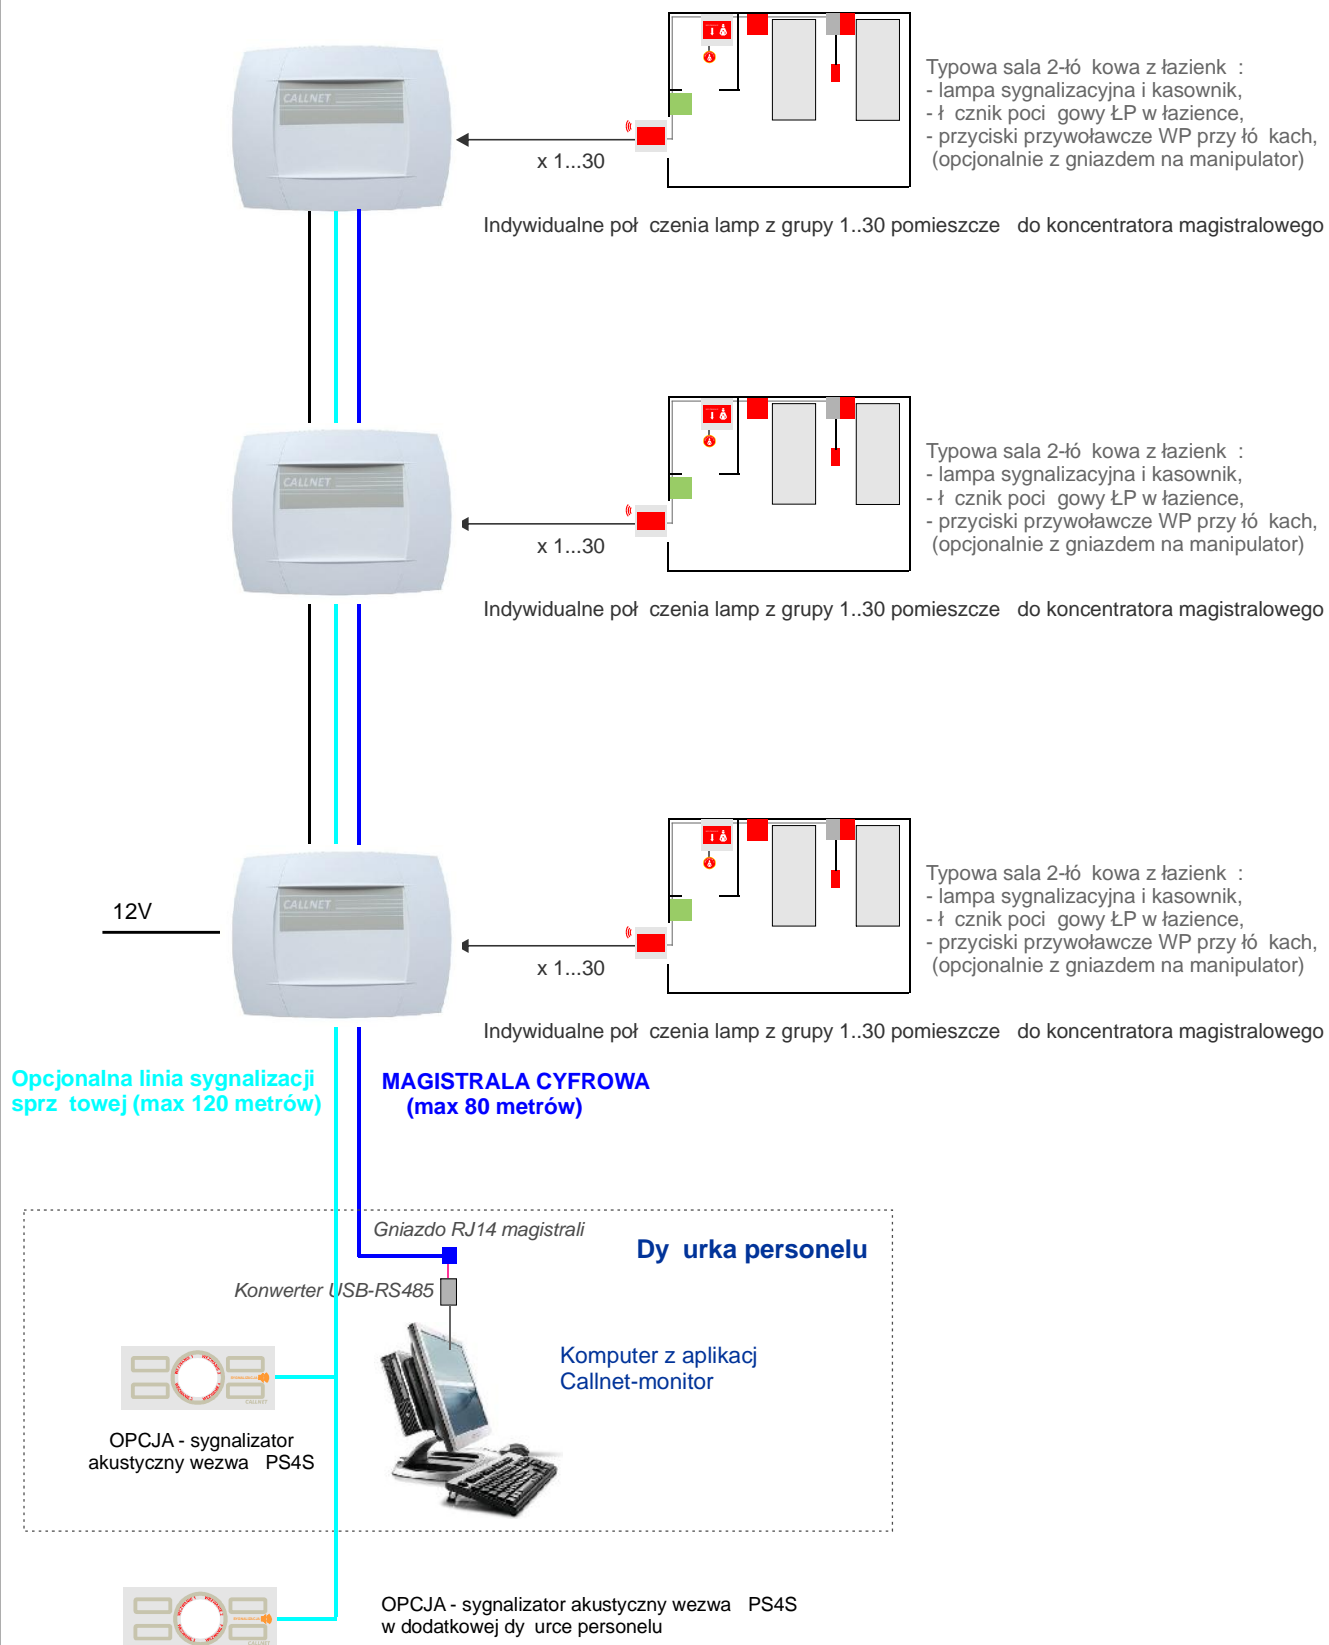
CALLNET

Typowa sala 2-łó kowa z łazienk :
- lampa sygnalizacyjna i kasownik,
- ł cznik poci gowy ŁP w łazience,
- przyciski przywoławcze WP przy łó kach,
(opcjonalnie z gniazdem na manipulator)

x 1...30

Indywidualne poł czenia lamp z grupy 1..30 pomieszcze do koncentratora magistralowego

CALLNET

Typowa sala 2-łó kowa z łazienk :
- lampa sygnalizacyjna i kasownik,
- ł cznik poci gowy ŁP w łazience,
- przyciski przywoławcze WP przy łó kach,
(opcjonalnie z gniazdem na manipulator)

x 1...30

Indywidualne poł czenia lamp z grupy 1..30 pomieszcze do koncentratora magistralowego

CALLNET

12V

Typowa sala 2-łó kowa z łazienk :
- lampa sygnalizacyjna i kasownik,
- ł cznik poci gowy ŁP w łazience,
- przyciski przywoławcze WP przy łó kach,
(opcjonalnie z gniazdem na manipulator)

x 1...30

Indywidualne poł czenia lamp z grupy 1..30 pomieszcze do koncentratora magistralowego

Opcjonalna linia sygnalizacji sprz towej (max 120 metrów)

MAGISTRALA CYFROWA
(max 80 metrów)

Gniazdo RJ14 magistrali

Dy urka personelu

Konwerter USB-RS485

Komputer z aplikacj Callnet-monitor

OPCJA - sygnalizator akustyczny wezwa PS4S

OPCJA - sygnalizator akustyczny wezwa PS4S
w dodatkowej dy urce personelu